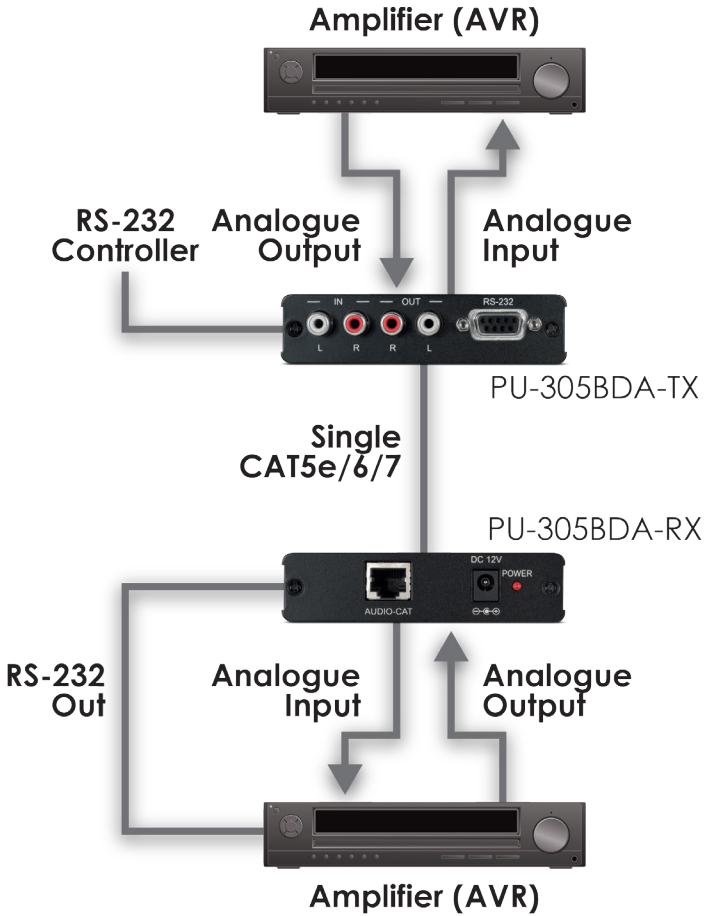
Amplifier (AVR)

RS-232 Controller

Analogue Output

Analogue Input

IN OUT RS-232

L R R L

PU-305BDA-TX

Single CAT5e/6/7

PU-305BDA-RX

AUDIO-CAT

DC 12V POWER

RS-232 Out

Analogue Input

Analogue Output

Amplifier (AVR)